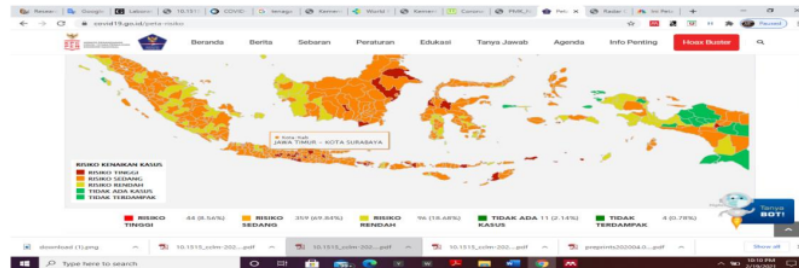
Review | Google | Laborat | 10.1515 | COVID | Jenagu | Kemen | World | Kemen | Conven | PMK_N | Peta | Radar | Ini Peta

covid19.go.id/peta-risiko

Paused

Beranda Berita Sebaran Peraturan Edukasi Tanya Jawab Agenda Info Penting Hoax Buster

Kota Hati
JAWA TIMUR - KOTA SURABAYA

RISIKO KENAIKAN KASUS
RISIKO TINGGI
RISIKO SEDANG
RISIKO RENDAH
TIDAK ADA KASUS
TIDAK TERDAMPAK

| RISIKO TINGGI | 44 (8.56%) | RISIKO SEDANG | 359 (69.84%) | RISIKO RENDAH | 96 (18.68%) | TIDAK ADA KASUS | 11 (2.14%) | TIDAK TERDAMPAK | 4 (0.78%) |
|---|---|---|---|---|---|---|---|---|---|

Tanya BOT!

download (1).png | 10.1515_cclm-202....pdf | 10.1515_cclm-202....pdf | 10.1515_cclm-202....pdf | 10.1515_cclm-202....pdf | preprints202004.0....pdf | Show all

Type here to search

10:18 PM
2/19/2021